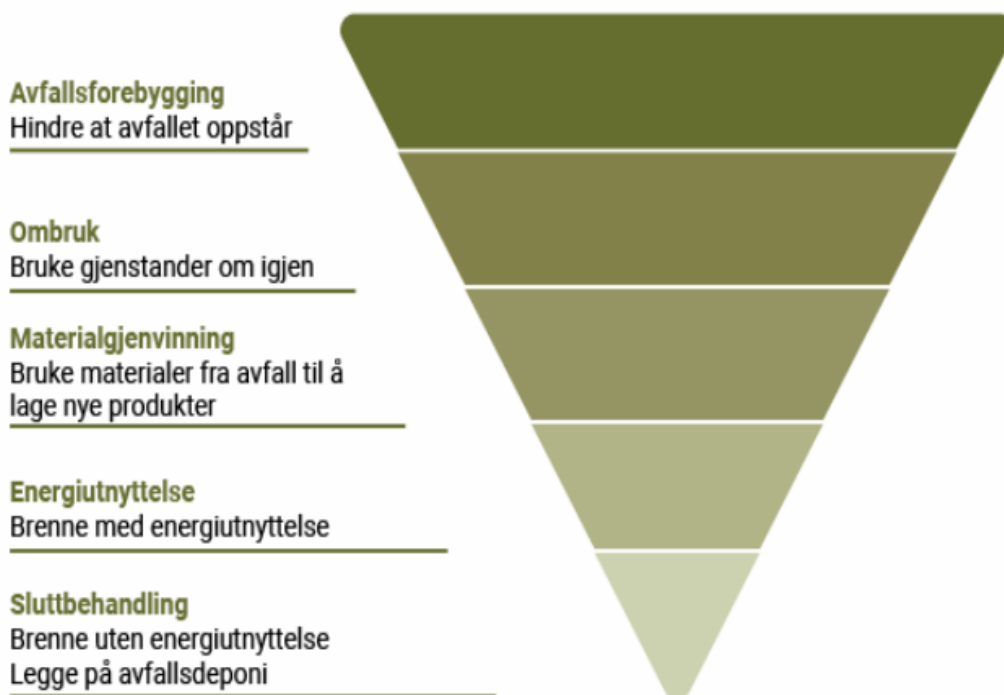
Avfallsforebygging
Hindre at avfallet oppstår

Ombruk
Bruke gjenstander om igjen

Materialgjenvinning
Bruke materialer fra avfall til å lage nye produkter

Energiutnyttelse
Brenne med energiutnyttelse

Sluttbehandling
Brenne uten energiutnyttelse
Legge på avfallsdeponi